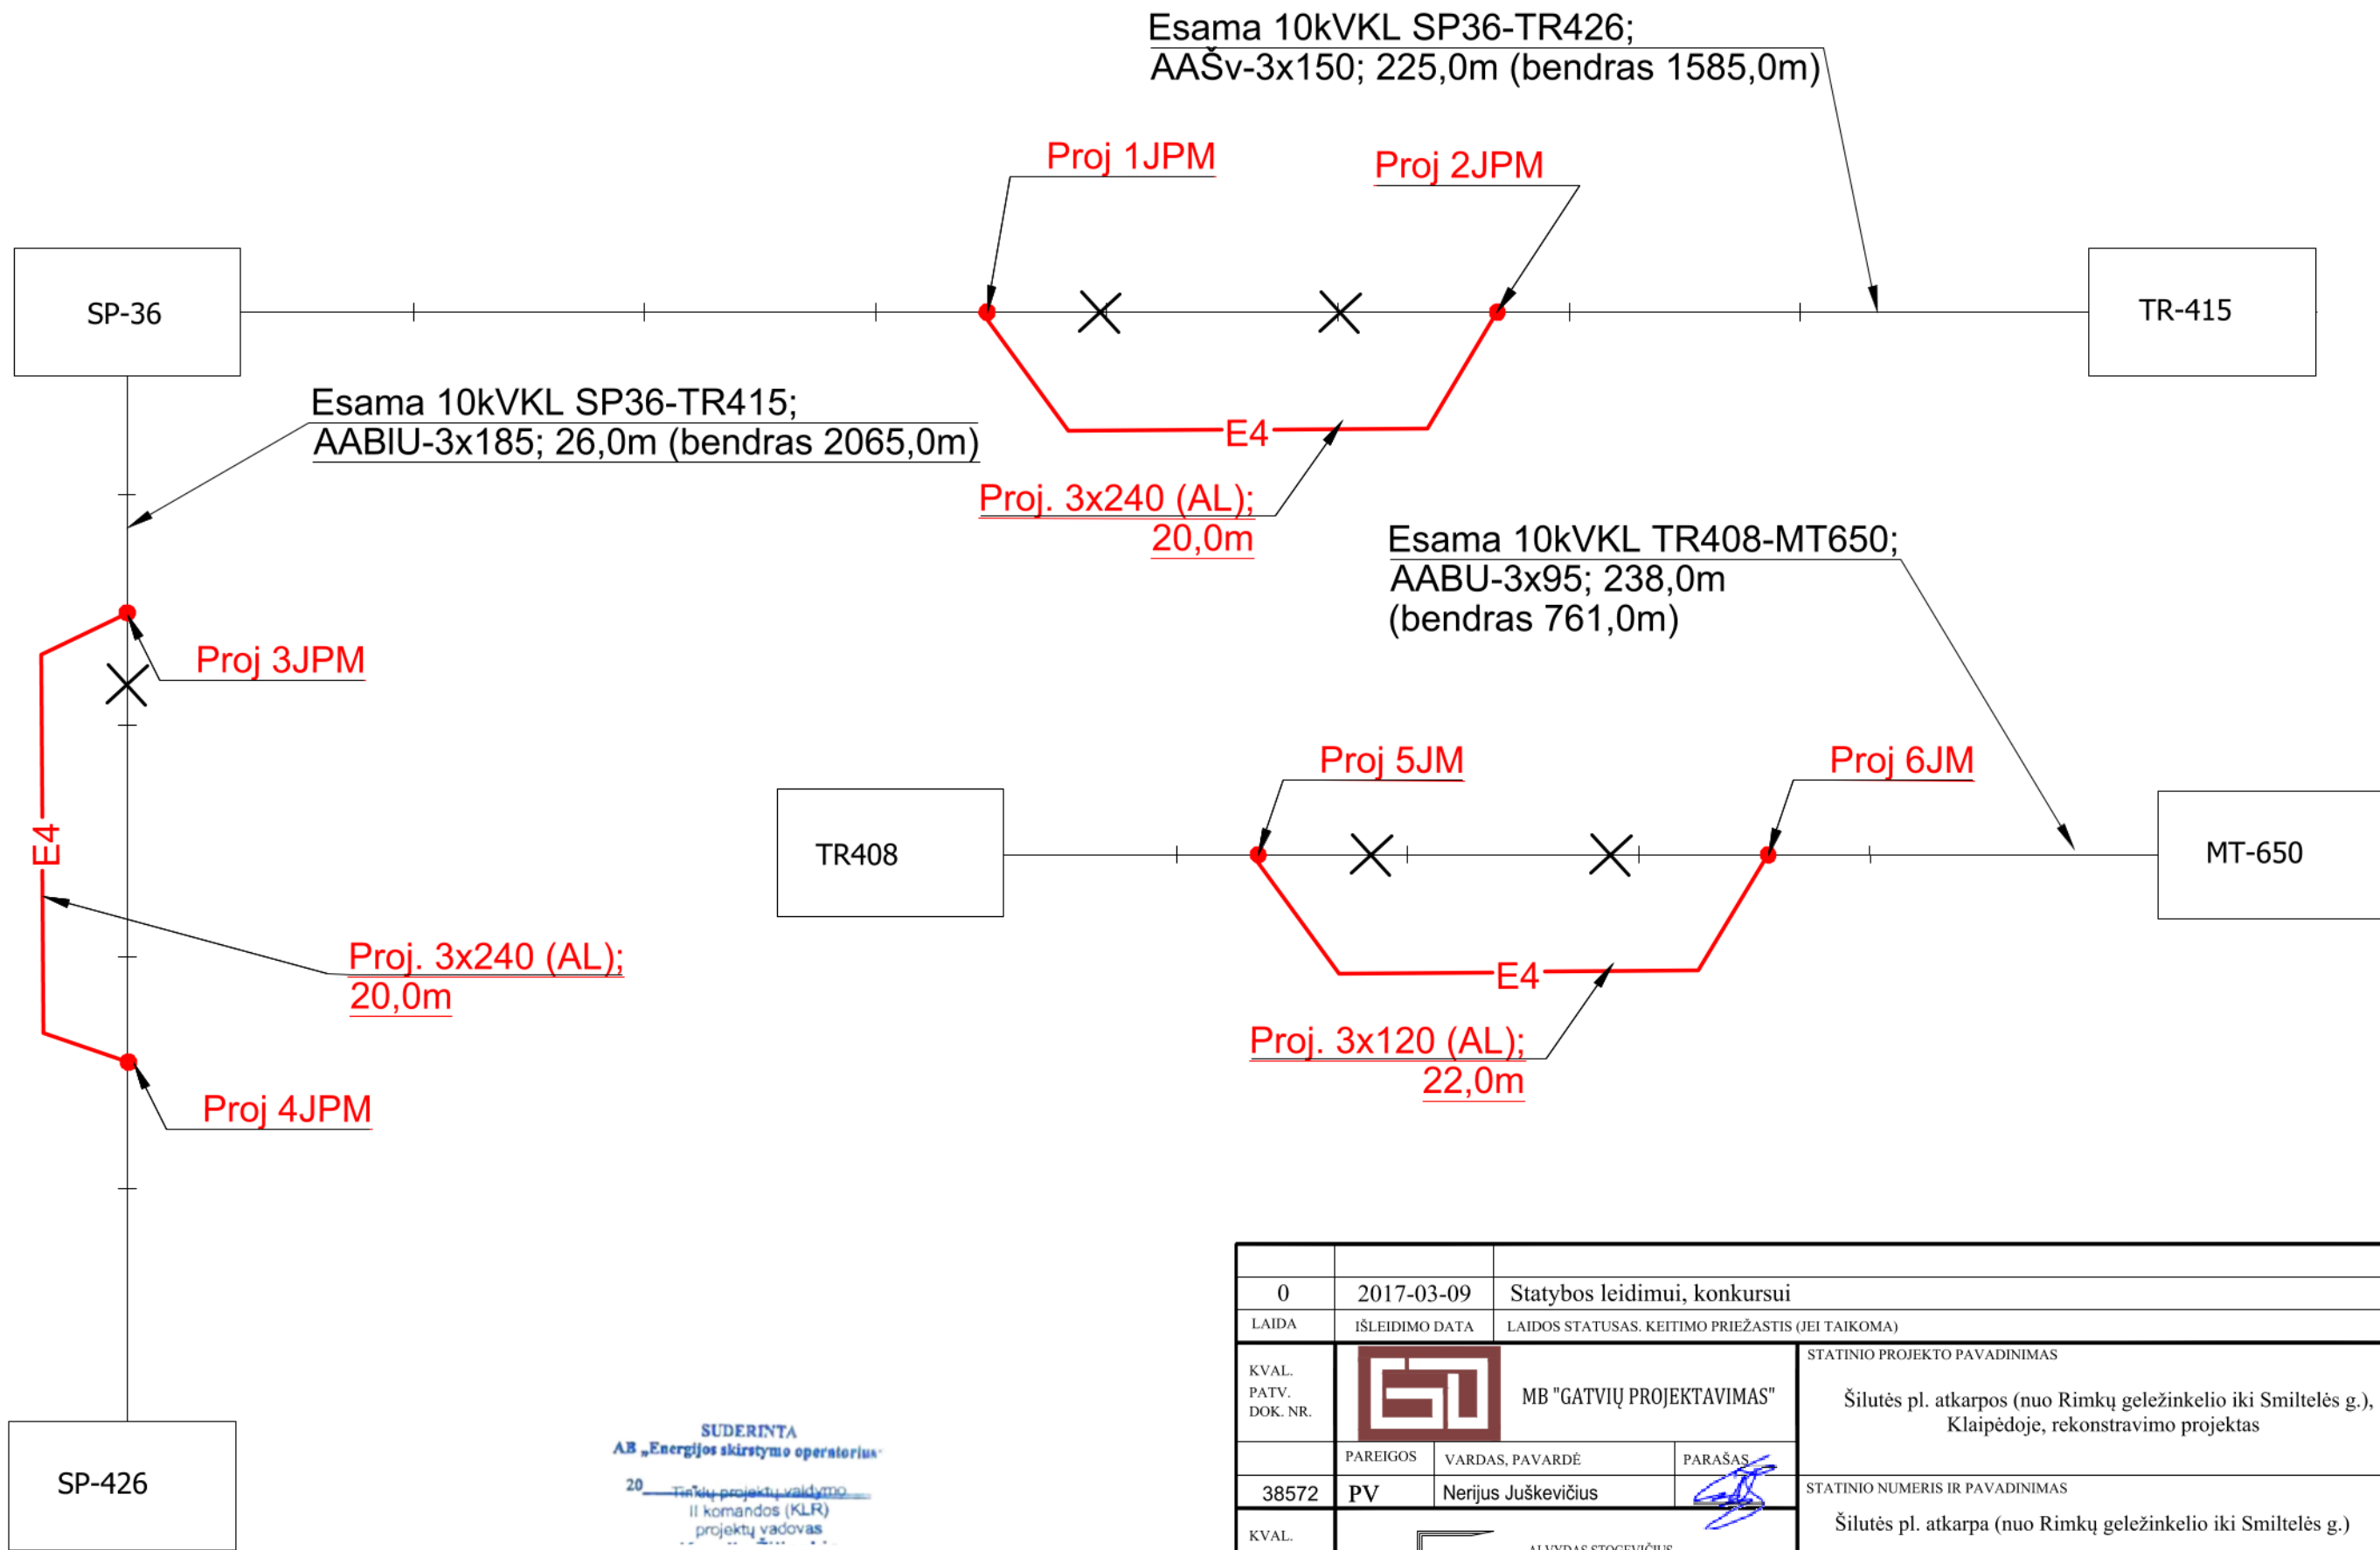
Esama 10kVKL SP36-TR426;
AAŠv-3x150; 225,0m (bendras 1585,0m)

Proj 1JPM

Proj 2JPM

SP-36

TR-415

Esama 10kVKL SP36-TR415;
AABlU-3x185; 26,0m (bendras 2065,0m)

E4

Proj. 3x240 (AL);
20,0m

Esama 10kVKL TR408-MT650;
AABU-3x95; 238,0m
(bendras 761,0m)

Proj 3JPM

Proj 5JM

Proj 6JM

TR408

MT-650

E4

E4

Proj. 3x240 (AL);
20,0m

Proj. 3x120 (AL);
22,0m

Proj 4JPM

SP-426

SUDERINTA
AB „Energijos skirstymo operatorius"
20 Tinklų projektų valdymo
II komandos (KLR)
projektų vadovas

| | | |
|---|---|---|
| 0 | 2017-03-09 | Statybos leidimui, konkursui |
| LAIDA | IŠLEIDIMO DATA | LAIDOS STATUSAS. KEITIMO PRIEŽASTIS (JEI TAIKOMA) |

KVAL.
PATV.
DOK. NR.

MB "GATVIŲ PROJEKTAVIMAS"

STATINIO PROJEKTO PAVADINIMAS
Šilutės pl. atkarpos (nuo Rimkų geležinkelio iki Smiltelės g.), Klaipėdoje, rekonstravimo projektas

| PAREIGOS | VARDAS, PAVARDĖ | PARAŠAS |
|---|---|---|
| 38572 PV | Nerijus Juškevičius | |

STATINIO NUMERIS IR PAVADINIMAS
Šilutės pl. atkarpa (nuo Rimkų geležinkelio iki Smiltelės g.)

KVAL.

ALVYDAS STOGEVIČIUS